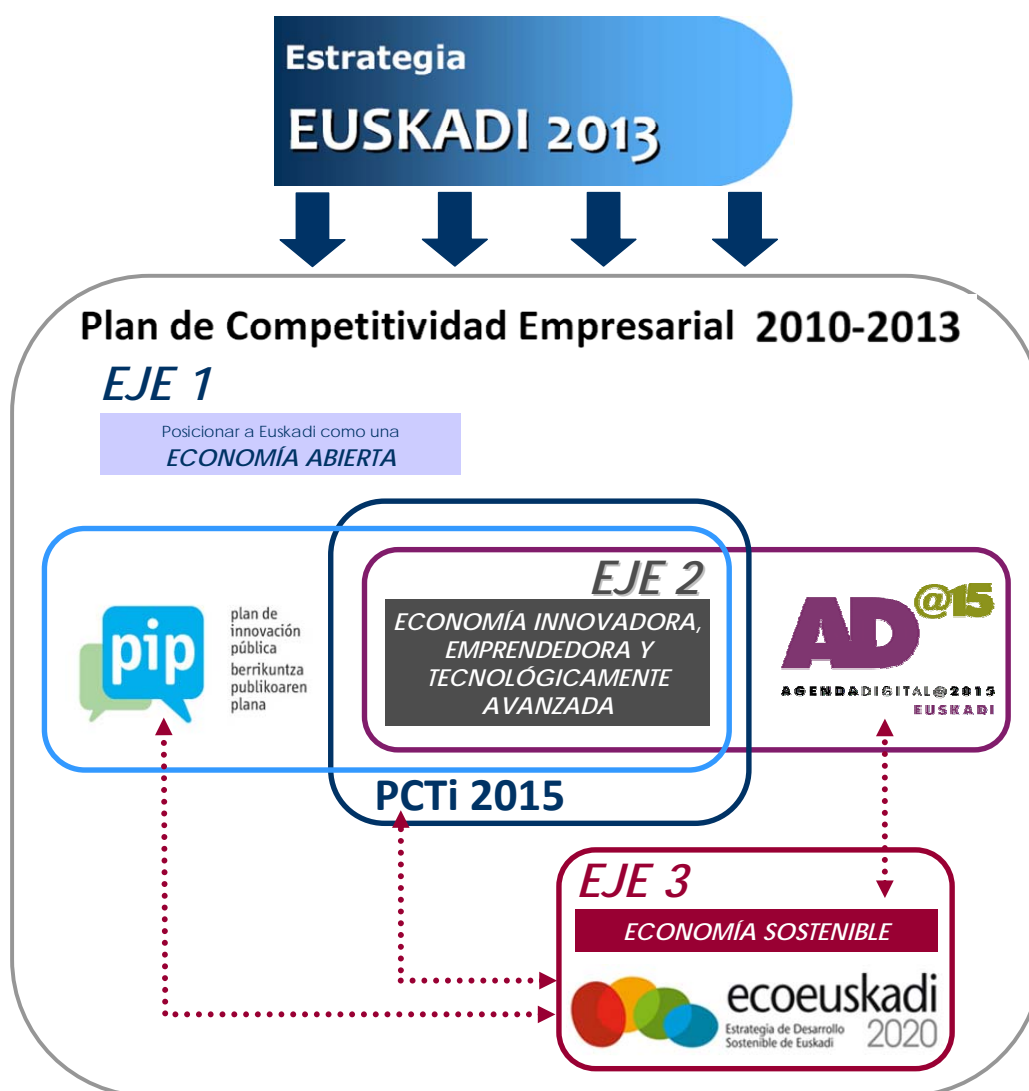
Estrategia
EUSKADI 2013

Plan de Competitividad Empresarial 2010-2013

EJE 1

Posicionar a Euskadi como una
ECONOMÍA ABIERTA

pip
plan de innovación pública
berrikuntza publikoaren plana

EJE 2
ECONOMÍA INNOVADORA, EMPRENDEDORA Y TECNOLÓGICAMENTE AVANZADA

AD@15
AGENDADIGITAL@2015
EUSKADI

PCTi 2015

EJE 3
ECONOMÍA SOSTENIBLE

ecoeuskadi
Estrategia de Desarrollo Sostenible de Euskadi
2020